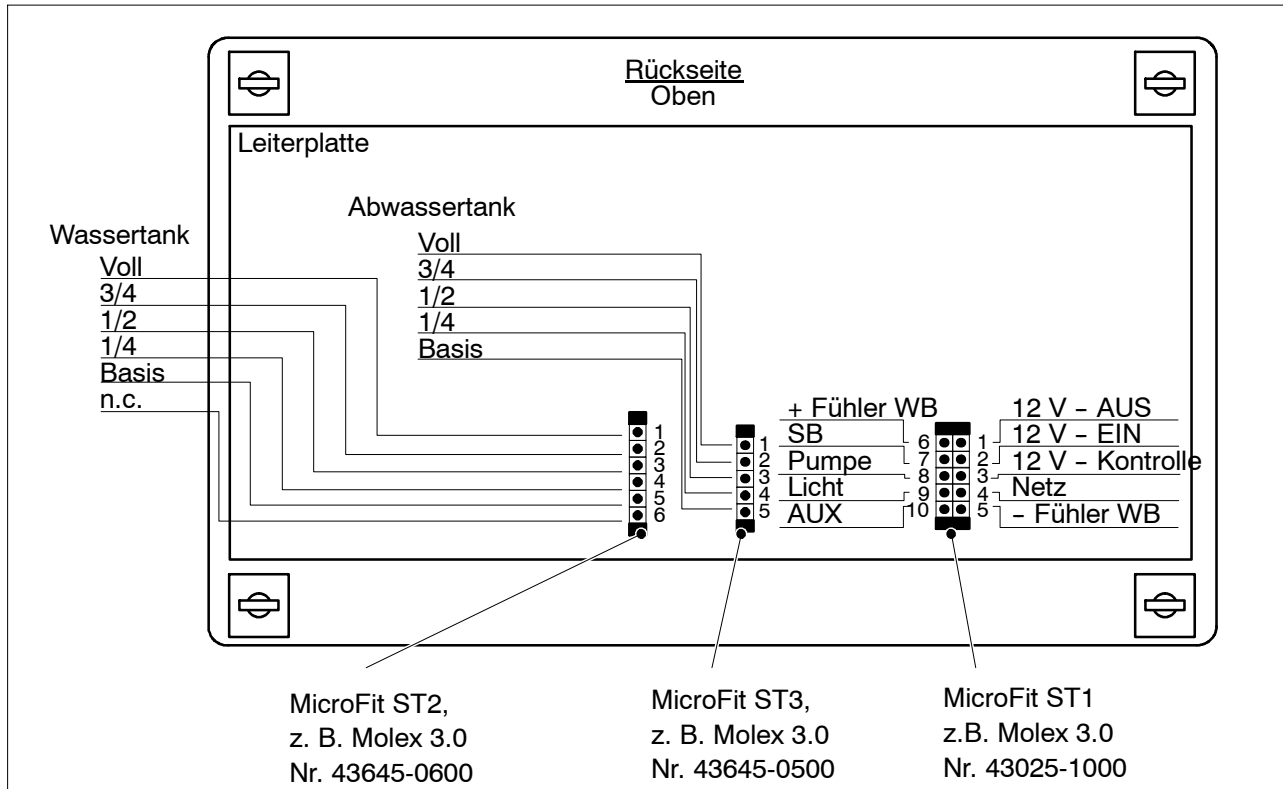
Rückseite
Oben

Leiterplatte

Abwassertank
Voll
3/4
1/2
1/4
Basis

Wassertank
Voll
3/4
1/2
1/4
Basis
n.c.

1
2
3
4
5
6

1
2
3
4
5

+ Fühler WB
SB
Pumpe
Licht
AUX

6
7
8
9
10

1
2
3
4
5

12 V – AUS
12 V – EIN
12 V – Kontrolle
Netz
– Fühler WB

MicroFit ST2,
z. B. Molex 3.0
Nr. 43645-0600

MicroFit ST3,
z. B. Molex 3.0
Nr. 43645-0500

MicroFit ST1
z.B. Molex 3.0
Nr. 43025-1000